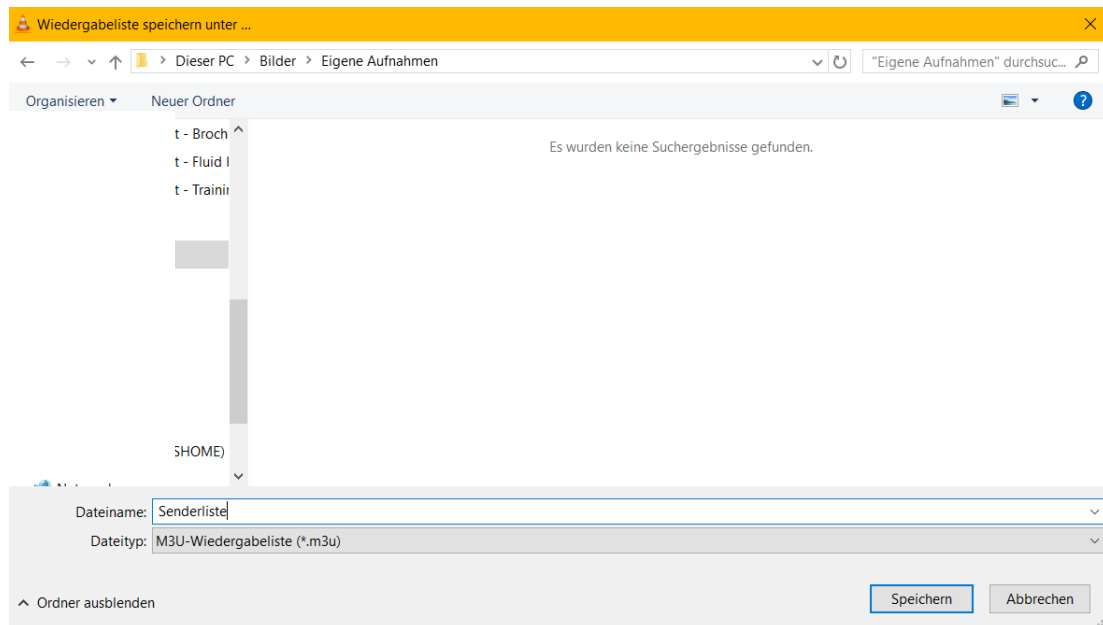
Wiedergabeliste speichern unter ...

Dieser PC > Bilder > Eigene Aufnahmen

"Eigene Aufnahmen" durchsuc...

Organisieren ▾ Neuer Ordner

t - Broch
t - Fluid I
t - Trainii

SHOME)

Es wurden keine Suchergebnisse gefunden.

Dateiname: Senderliste

Dateityp: M3U-Wiedergabeliste (*.m3u)

Ordner ausblenden

Speichern

Abbrechen